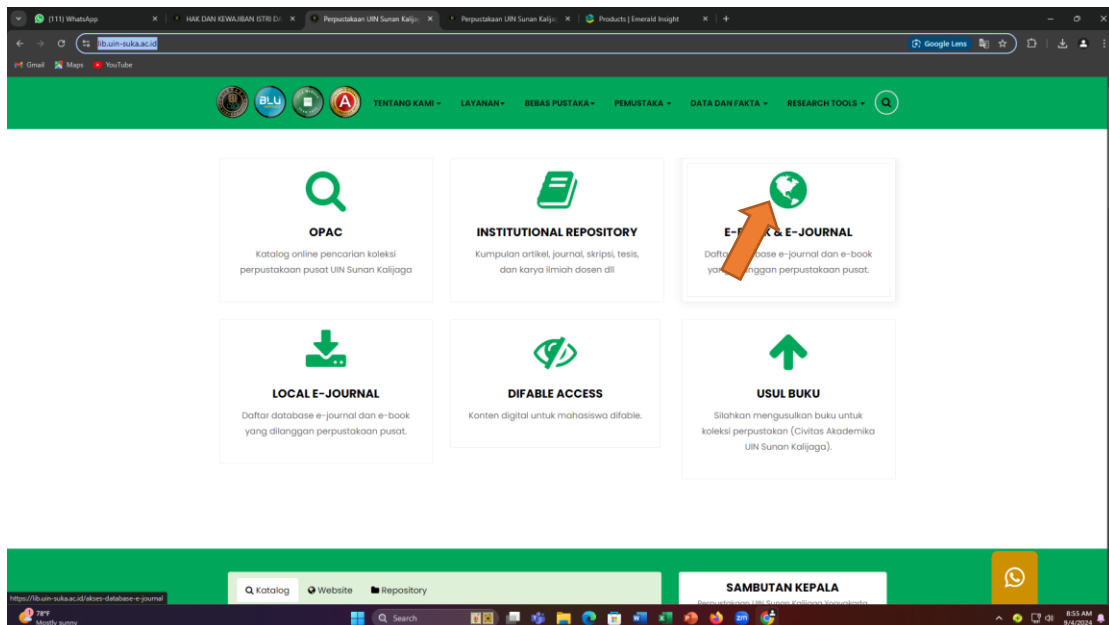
(111) WhatsApp
HAK DAN KEWAJIBAN ISTRI DA
Perpustakaan UIN Sunan Kalija
Perpustakaan UIN Sunan Kalija
Products | Emerald Insight

lib.uin-suka.ac.id
Google Lens

Gmail
Maps
YouTube

BLU

TENTANG KAMI ▾
LAYANAN ▾
BEBAS PUSTAKA ▾
PEMUSTAKA ▾
DATA DAN FAKTA ▾
RESEARCH TOOLS ▾

OPAC
Katalog online pencarian koleksi perpustakaan pusat UIN Sunan Kalijaga

INSTITUTIONAL REPOSITORY
Kumpulan artikel, journal, skripsi, tesis, dan karya ilmiah dosen dll

E-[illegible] & E-JOURNAL
Dafta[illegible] base e-journal dan e-book ya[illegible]nggan perpustakaan pusat.

LOCAL E-JOURNAL
Daftar database e-journal dan e-book yang dilanggan perpustakaan pusat.

DIFABLE ACCESS
Konten digital untuk mahasiswa difable.

USUL BUKU
Silahkan mengusulkan buku untuk koleksi perpustakan (Civitas Akademika UIN Sunan Kalijaga).

Katalog
Website
Repository

SAMBUTAN KEPALA
Perpustakaan UIN Sunan Kalijaga Yogyakarta

https://lib.uin-suka.ac.id/akses-database-e-journal

78°F
Mostly sunny
Search
8:55 AM
9/4/2024